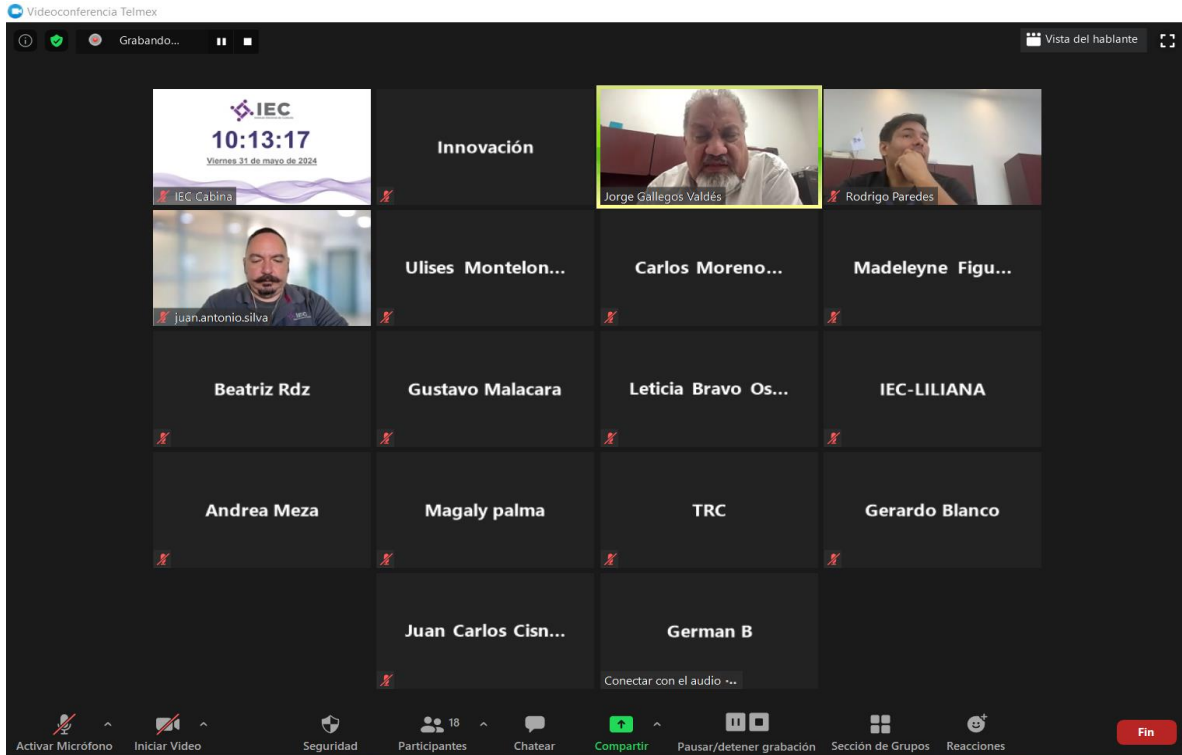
Videoconferencia Telmex

Grabando...

Vista del hablante

IEC
10:13:17
Viernes 31 de mayo de 2024
IEC Cabina

Innovación

Jorge Gallegos Valdés

Rodrigo Paredes

juan.antonio.silva

Ulises Montelon...

Carlos Moreno...

Madeleyne Figu...

Beatriz Rdz

Gustavo Malacara

Leticia Bravo Os...

IEC-LILIANA

Andrea Meza

Magaly palma

TRC

Gerardo Blanco

Juan Carlos Cisn...

German B
Conectar con el audio ...

Activar Micrófono
Iniciar Video
Seguridad
18
Participantes
Chatear
Compartir
Pausar/detener grabación
Sección de Grupos
Reacciones
Fin